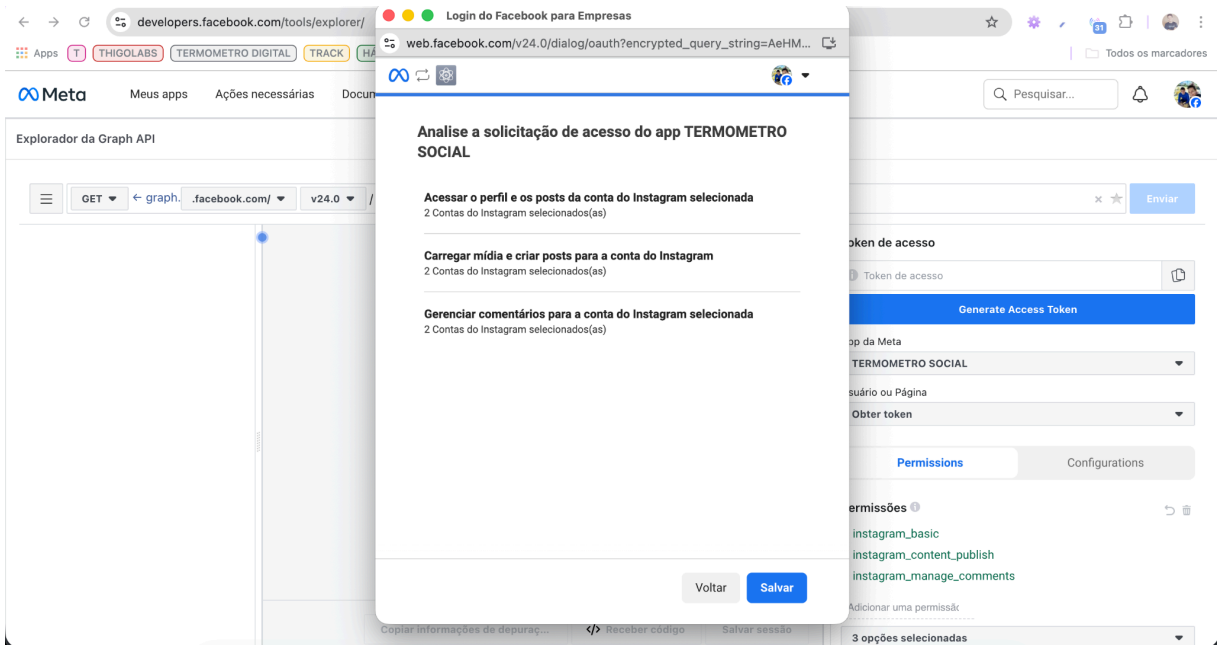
developers.facebook.com/tools/explorer/

Apps T THIGOLABS TERMOMETRO DIGITAL TRACK HÁ

Todos os marcadores

Meta Meus apps Ações necessárias Docu

Pesquisar...

Explorador da Graph API

GET ← graph. .facebook.com/ v24.0 /

Enviar

oken de acesso

Token de acesso

Generate Access Token

p da Meta

TERMOMETRO SOCIAL

suário ou Página

Obter token

Permissions Configurations

ermissões

instagram_basic
instagram_content_publish
instagram_manage_comments

Adicionar uma permissão

3 opções selecionadas

Copiar informações de depuraç... </> Receber código Salvar sessão

Login do Facebook para Empresas

web.facebook.com/v24.0/dialog/oauth?encrypted_query_string=AeHM...

Analise a solicitação de acesso do app TERMOMETRO SOCIAL

Acessar o perfil e os posts da conta do Instagram selecionada
2 Contas do Instagram selecionados(as)

Carregar mídia e criar posts para a conta do Instagram
2 Contas do Instagram selecionados(as)

Gerenciar comentários para a conta do Instagram selecionada
2 Contas do Instagram selecionados(as)

Voltar Salvar